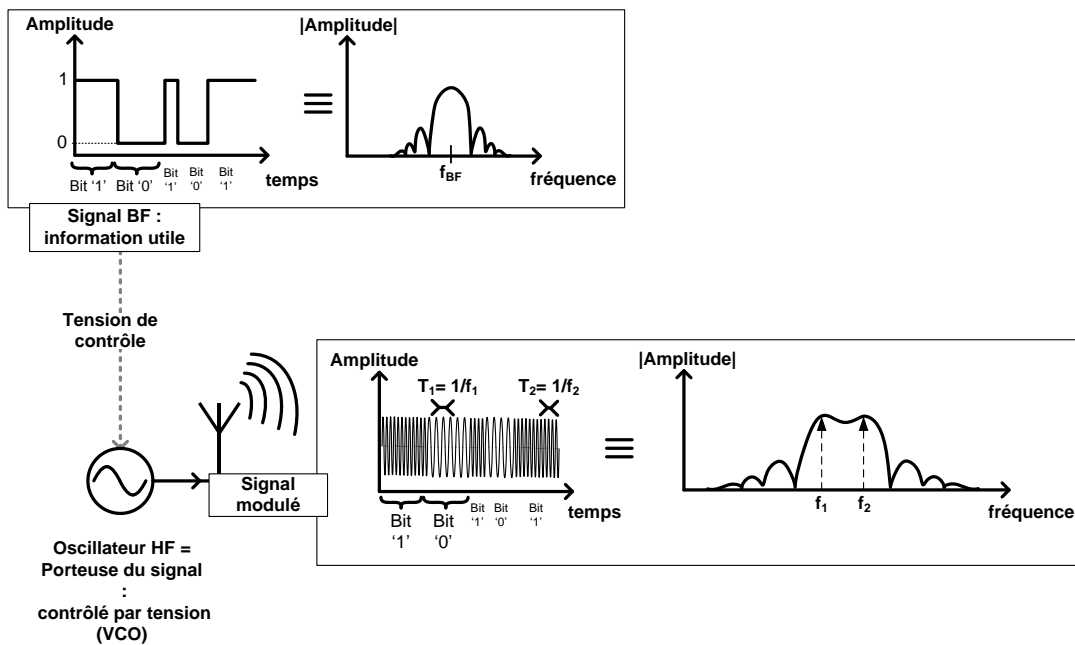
Amplitude
1
0
Bit '1' Bit '0' Bit '1' Bit '0' Bit '1'
temps
≡
|Amplitude|
$f_{BF}$
fréquence

Signal BF : information utile

Tension de contrôle

Amplitude
$T_1 = 1/f_1$
$T_2 = 1/f_2$
Bit '1' Bit '0' Bit '1' Bit '0' Bit '1'
temps
≡
|Amplitude|
$f_1$
$f_2$
fréquence

Signal modulé

Oscillateur HF = Porteuse du signal : contrôlé par tension (VCO)